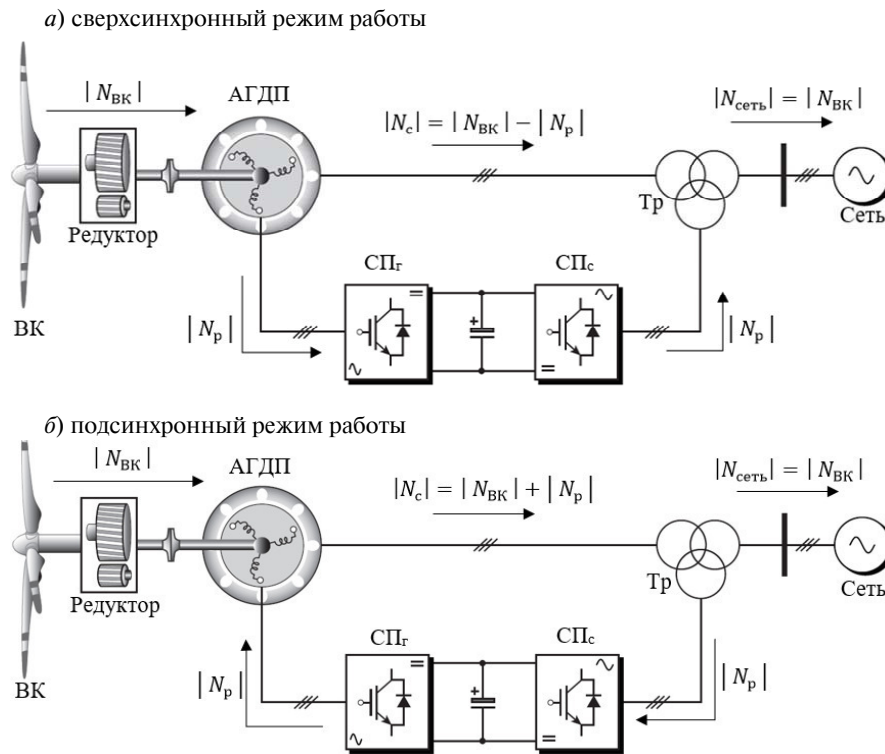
*а*) сверхсинхронный режим работы

$|N_{\text{ВК}}|$

АГДП

$|N_{\text{с}}| = |N_{\text{ВК}}| - |N_{\text{р}}|$

$|N_{\text{сеть}}| = |N_{\text{ВК}}|$

Тр

Сеть

Редуктор

СП$_{\text{г}}$

СП$_{\text{с}}$

ВК

$|N_{\text{р}}|$

$|N_{\text{р}}|$

*б*) подсинхронный режим работы

$|N_{\text{ВК}}|$

АГДП

$|N_{\text{с}}| = |N_{\text{ВК}}| + |N_{\text{р}}|$

$|N_{\text{сеть}}| = |N_{\text{ВК}}|$

Тр

Сеть

Редуктор

СП$_{\text{г}}$

СП$_{\text{с}}$

ВК

$|N_{\text{р}}|$

$|N_{\text{р}}|$